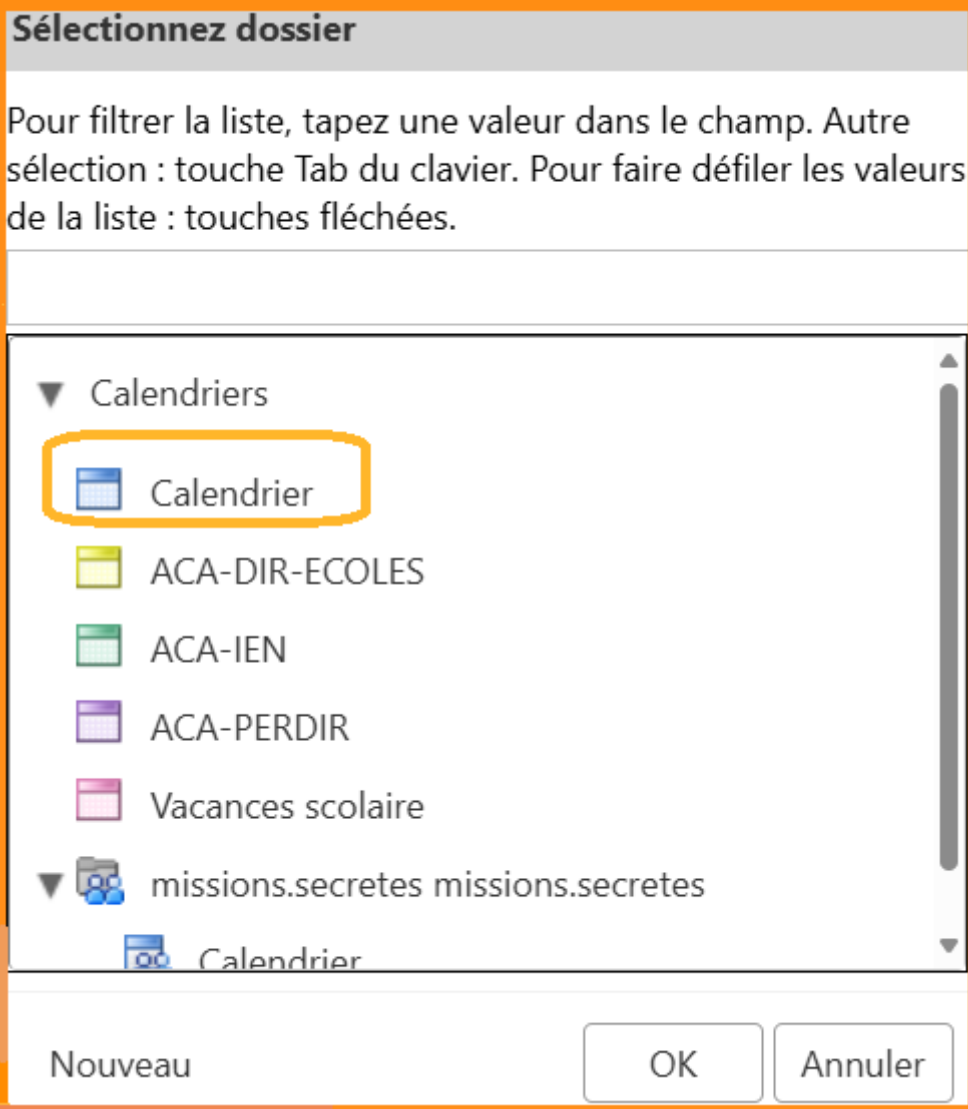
Sélectionnez dossier

Pour filtrer la liste, tapez une valeur dans le champ. Autre sélection : touche Tab du clavier. Pour faire défiler les valeurs de la liste : touches fléchées.

Calendriers
Calendrier
ACA-DIR-ECOLES
ACA-IEN
ACA-PERDIR
Vacances scolaire
missions.secretes missions.secretes
Calendrier

Nouveau
OK
Annuler